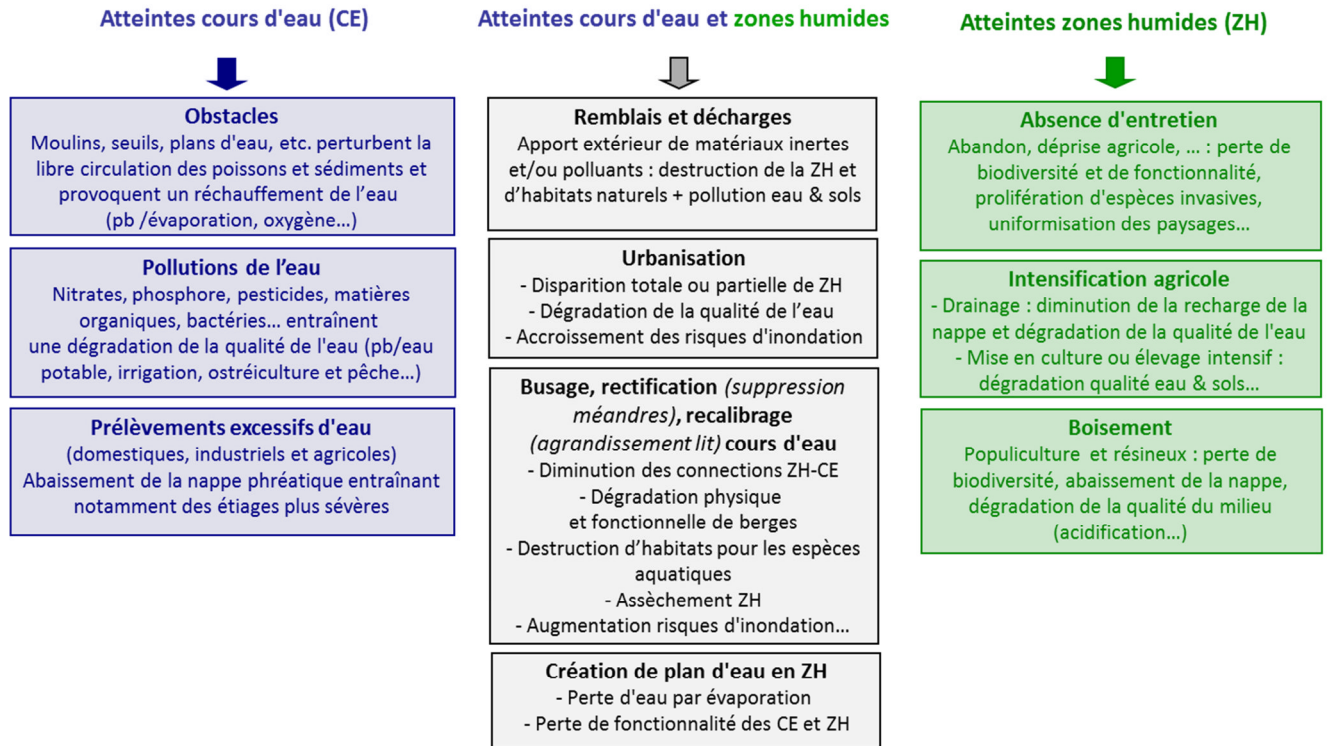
Atteintes cours d'eau (CE)

Obstacles
Moulins, seuils, plans d'eau, etc. perturbent la libre circulation des poissons et sédiments et provoquent un réchauffement de l'eau (pb /évaporation, oxygène…)

Pollutions de l'eau
Nitrates, phosphore, pesticides, matières organiques, bactéries… entraînent une dégradation de la qualité de l'eau (pb/eau potable, irrigation, ostréiculture et pêche…)

Prélèvements excessifs d'eau
(domestiques, industriels et agricoles)
Abaissement de la nappe phréatique entraînant notamment des étiages plus sévères

Atteintes cours d'eau et zones humides

Remblais et décharges
Apport extérieur de matériaux inertes et/ou polluants : destruction de la ZH et d'habitats naturels + pollution eau & sols

Urbanisation
- Disparition totale ou partielle de ZH
- Dégradation de la qualité de l'eau
- Accroissement des risques d'inondation

Busage, rectification (suppression méandres), recalibrage (agrandissement lit) cours d'eau
- Diminution des connections ZH-CE
- Dégradation physique et fonctionnelle de berges
- Destruction d'habitats pour les espèces aquatiques
- Assèchement ZH
- Augmentation risques d'inondation…

Création de plan d'eau en ZH
- Perte d'eau par évaporation
- Perte de fonctionnalité des CE et ZH

Atteintes zones humides (ZH)

Absence d'entretien
Abandon, déprise agricole, … : perte de biodiversité et de fonctionnalité, prolifération d'espèces invasives, uniformisation des paysages…

Intensification agricole
- Drainage : diminution de la recharge de la nappe et dégradation de la qualité de l'eau
- Mise en culture ou élevage intensif : dégradation qualité eau & sols…

Boisement
Populiculture et résineux : perte de biodiversité, abaissement de la nappe, dégradation de la qualité du milieu (acidification…)